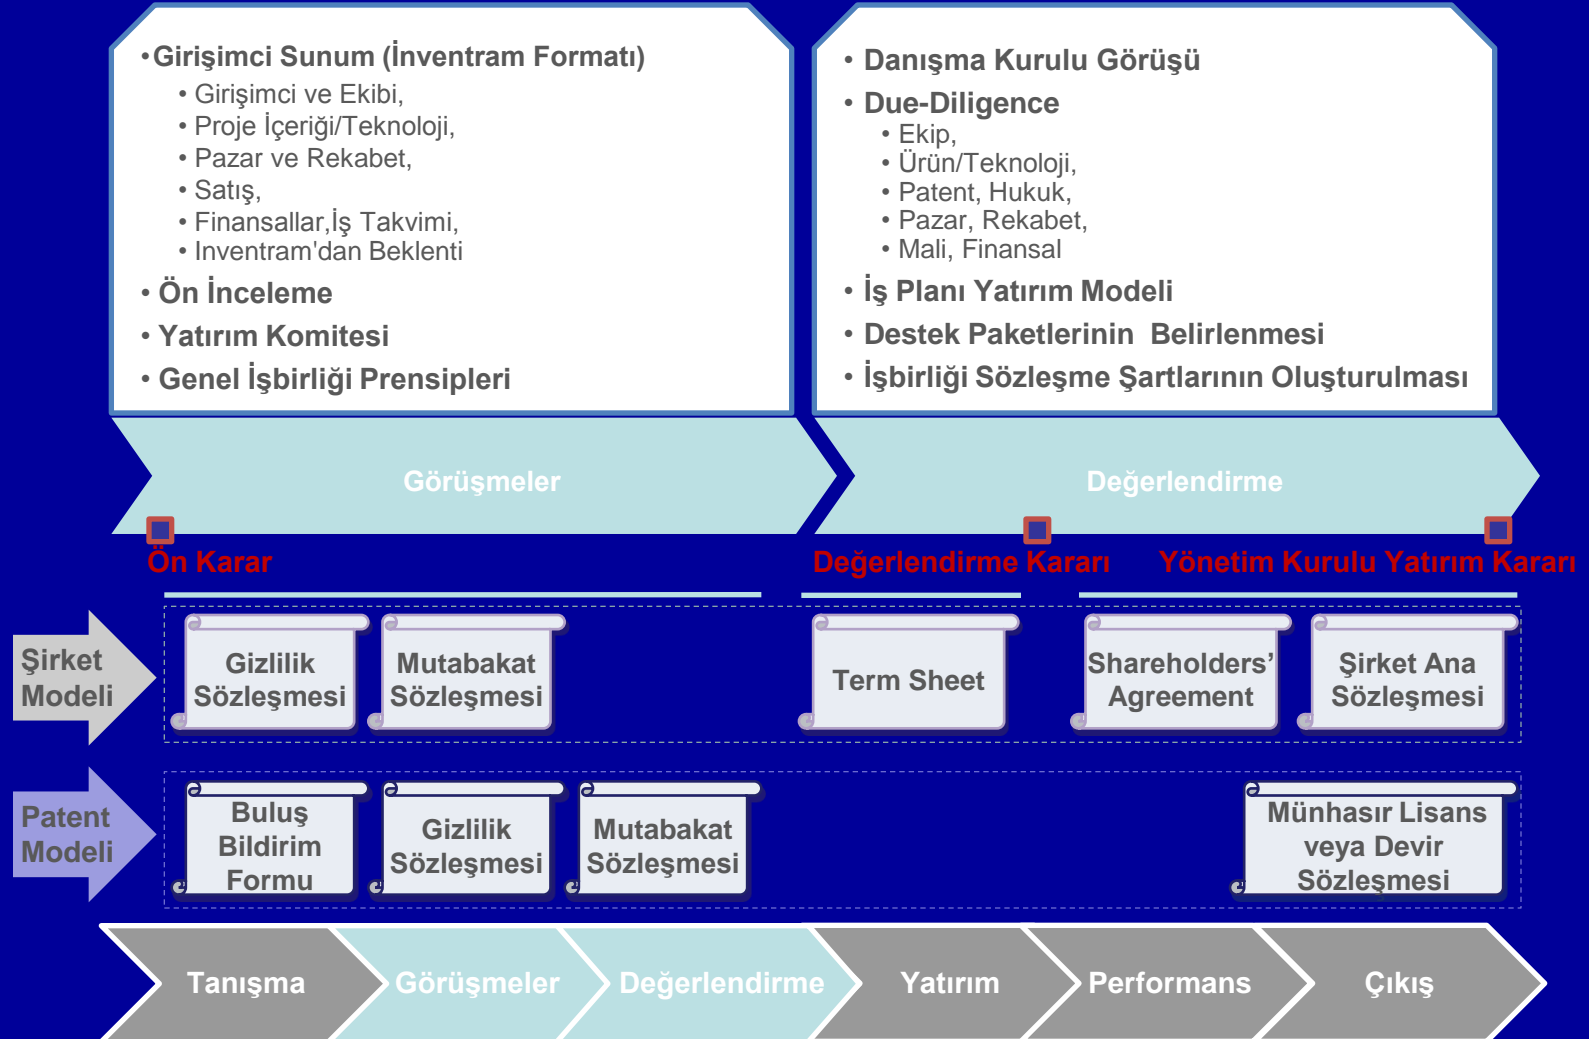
• Girişimci Sunum (İnventram Formatı)
• Girişimci ve Ekibi,
• Proje İçeriği/Teknoloji,
• Pazar ve Rekabet,
• Satış,
• Finansallar,İş Takvimi,
• Inventram'dan Beklenti
• Ön İnceleme
• Yatırım Komitesi
• Genel İşbirliği Prensipleri

• Danışma Kurulu Görüşü
• Due-Diligence
• Ekip,
• Ürün/Teknoloji,
• Patent, Hukuk,
• Pazar, Rekabet,
• Mali, Finansal
• İş Planı Yatırım Modeli
• Destek Paketlerinin Belirlenmesi
• İşbirliği Sözleşme Şartlarının Oluşturulması

Görüşmeler

Değerlendirme

Ön Karar

Değerlendirme Kararı

Yönetim Kurulu Yatırım Kararı

Şirket Modeli

Gizlilik Sözleşmesi

Mutabakat Sözleşmesi

Term Sheet

Shareholders' Agreement

Şirket Ana Sözleşmesi

Patent Modeli

Buluş Bildirim Formu

Gizlilik Sözleşmesi

Mutabakat Sözleşmesi

Münhasır Lisans veya Devir Sözleşmesi

Tanışma

Görüşmeler

Değerlendirme

Yatırım

Performans

Çıkış